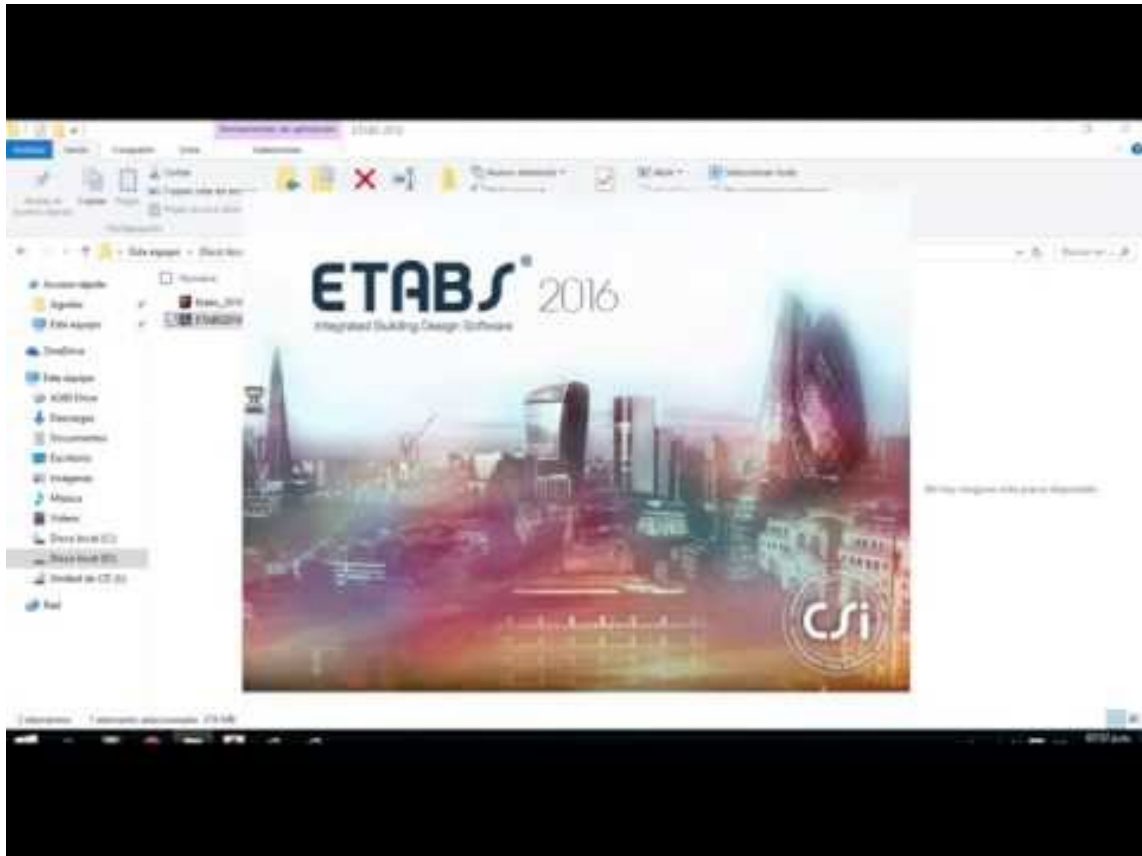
Herramientas de aplicación ETABS 2016

Archivo Inicio Compartir Vista Administrar

Cortar
Copiar Pegar
Portapapeles

Nuevo elemento
Abrir
Seleccionar todo

Este equipo > Disco local

Acceso rápido
Algoritmos
Este equipo
OneDrive
Este equipo
ADIR Drive
Descargas
Documentos
Escritorio
Imágenes
Música
Vídeos
Disco local (C:)
Disco local (D:)
Unidad de CD (E:)
Red

Nombre
Etabs_2016
ETABS2016

ETABS® 2016
Integrated Building Design Software

CSi

No hay vista previa disponible.

2 elementos 1 elemento seleccionado 274 MB